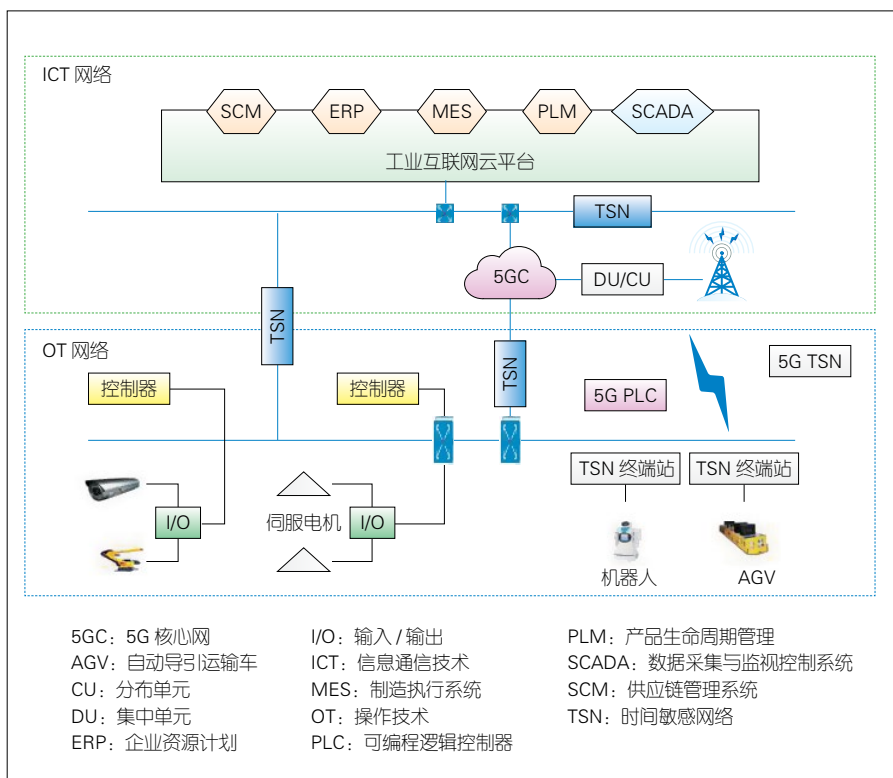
ICT 网络

SCM
ERP
MES
PLM
SCADA

工业互联网云平台

TSN

5GC
DU/CU

TSN

OT 网络

TSN

5G TSN

控制器
控制器
5G PLC

TSN 终端站
TSN 终端站

I/O
伺服电机
I/O

机器人
AGV

5GC：5G 核心网
AGV：自动导引运输车
CU：分布单元
DU：集中单元
ERP：企业资源计划

I/O：输入 / 输出
ICT：信息通信技术
MES：制造执行系统
OT：操作技术
PLC：可编程逻辑控制器

PLM：产品生命周期管理
SCADA：数据采集与监视控制系统
SCM：供应链管理系统
TSN：时间敏感网络